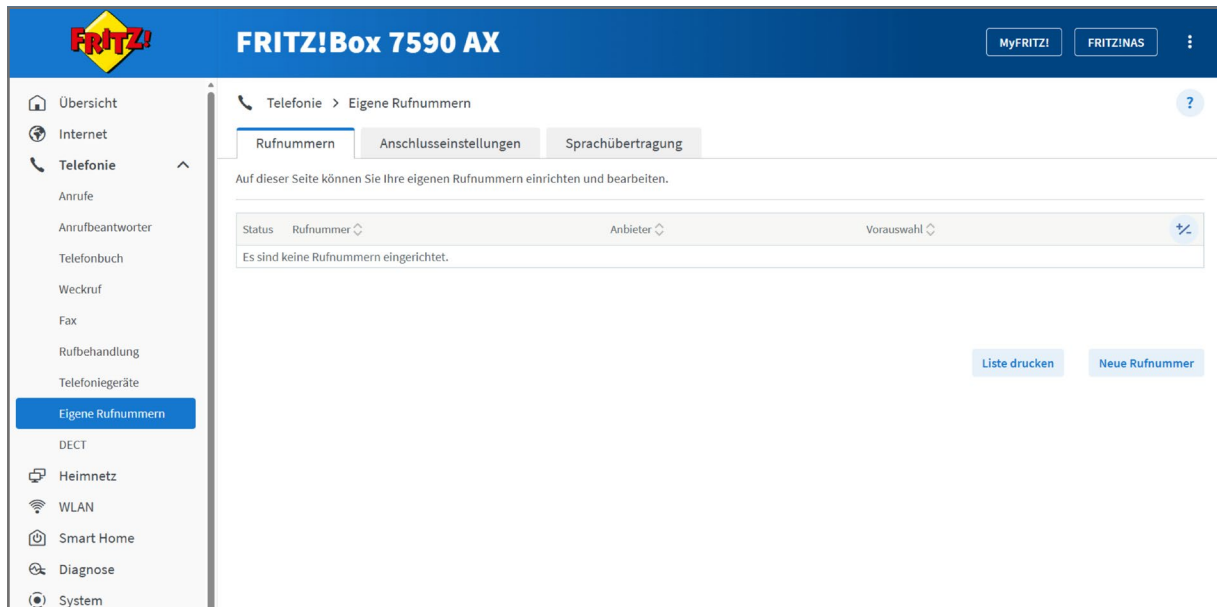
FRITZ!

FRITZ!Box 7590 AX

MyFRITZ!

FRITZ!NAS

Übersicht
Internet
Telefonie
Anrufe
Anrufbeantworter
Telefonbuch
Weckruf
Fax
Rufbehandlung
Telefoniegeräte
Eigene Rufnummern
DECT
Heimnetz
WLAN
Smart Home
Diagnose
System

Telefonie > Eigene Rufnummern

?

Rufnummern | Anschlusseinstellungen | Sprachübertragung

Auf dieser Seite können Sie Ihre eigenen Rufnummern einrichten und bearbeiten.

| Status | Rufnummer | Anbieter | Vorauswahl | +⁄- |
|---|---|---|---|---|
| Es sind keine Rufnummern eingerichtet. | | | | |

Liste drucken

Neue Rufnummer